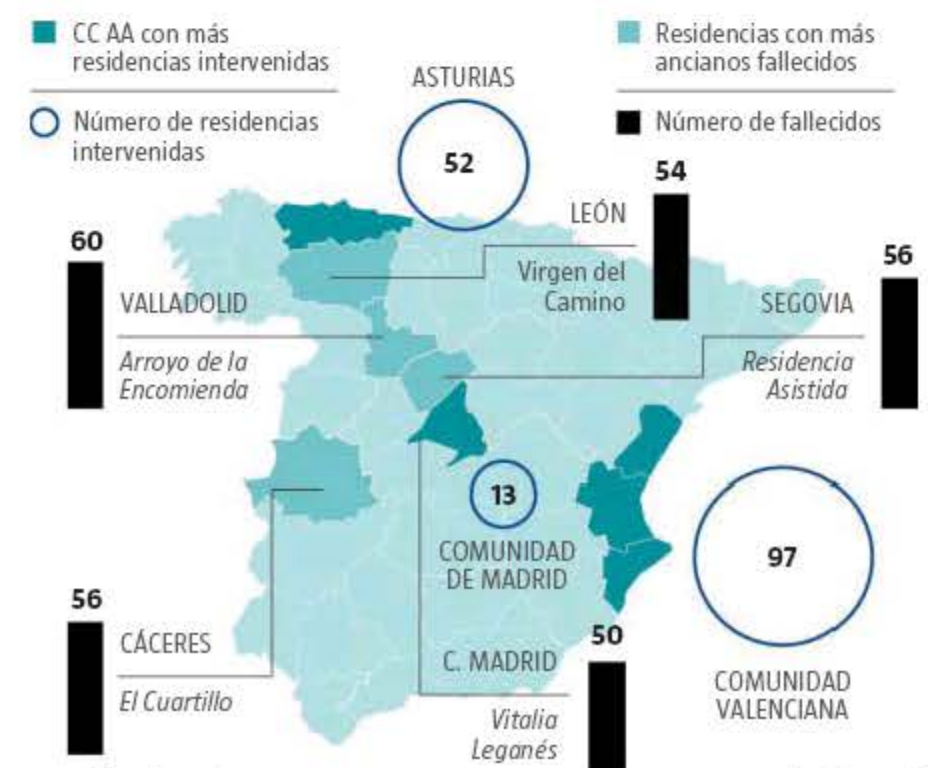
CC AA con más residencias intervenidas

Número de residencias intervenidas

ASTURIAS

52

Residencias con más ancianos fallecidos

Número de fallecidos

54

LEÓN

Virgen del Camino

60

VALLADOLID

Arroyo de la Encomienda

56

SEGOVIA

Residencia Asistida

13

COMUNIDAD DE MADRID

97

COMUNIDAD VALENCIANA

56

CÁCERES

El Cuartillo

50

C. MADRID

Vitalia Leganés